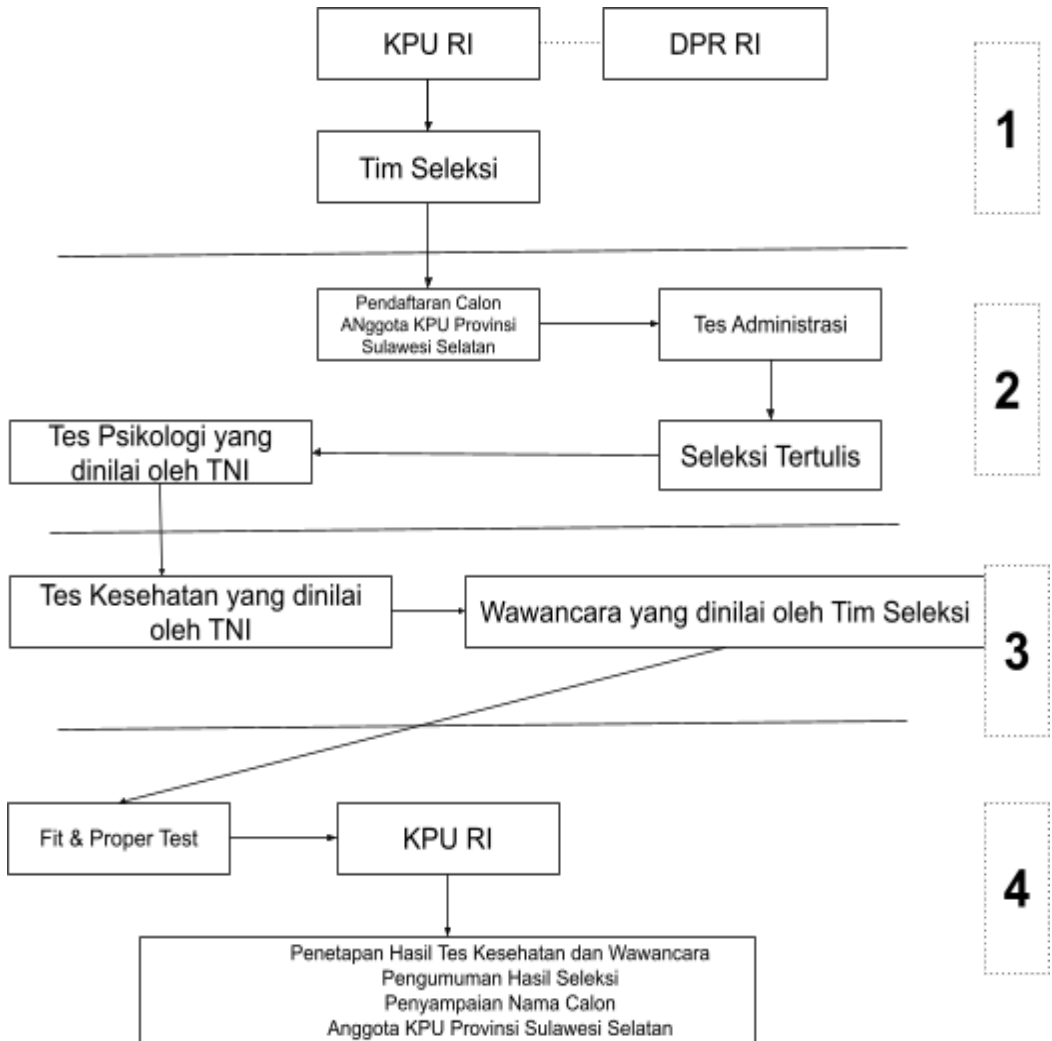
KPU RI

DPR RI

1

Tim Seleksi

Pendaftaran Calon ANggota KPU Provinsi Sulawesi Selatan

Tes Administrasi

2

Tes Psikologi yang dinilai oleh TNI

Seleksi Tertulis

Tes Kesehatan yang dinilai oleh TNI

Wawancara yang dinilai oleh Tim Seleksi

3

Fit & Proper Test

KPU RI

4

Penetapan Hasil Tes Kesehatan dan Wawancara
Pengumuman Hasil Seleksi
Penyampaian Nama Calon
Anggota KPU Provinsi Sulawesi Selatan